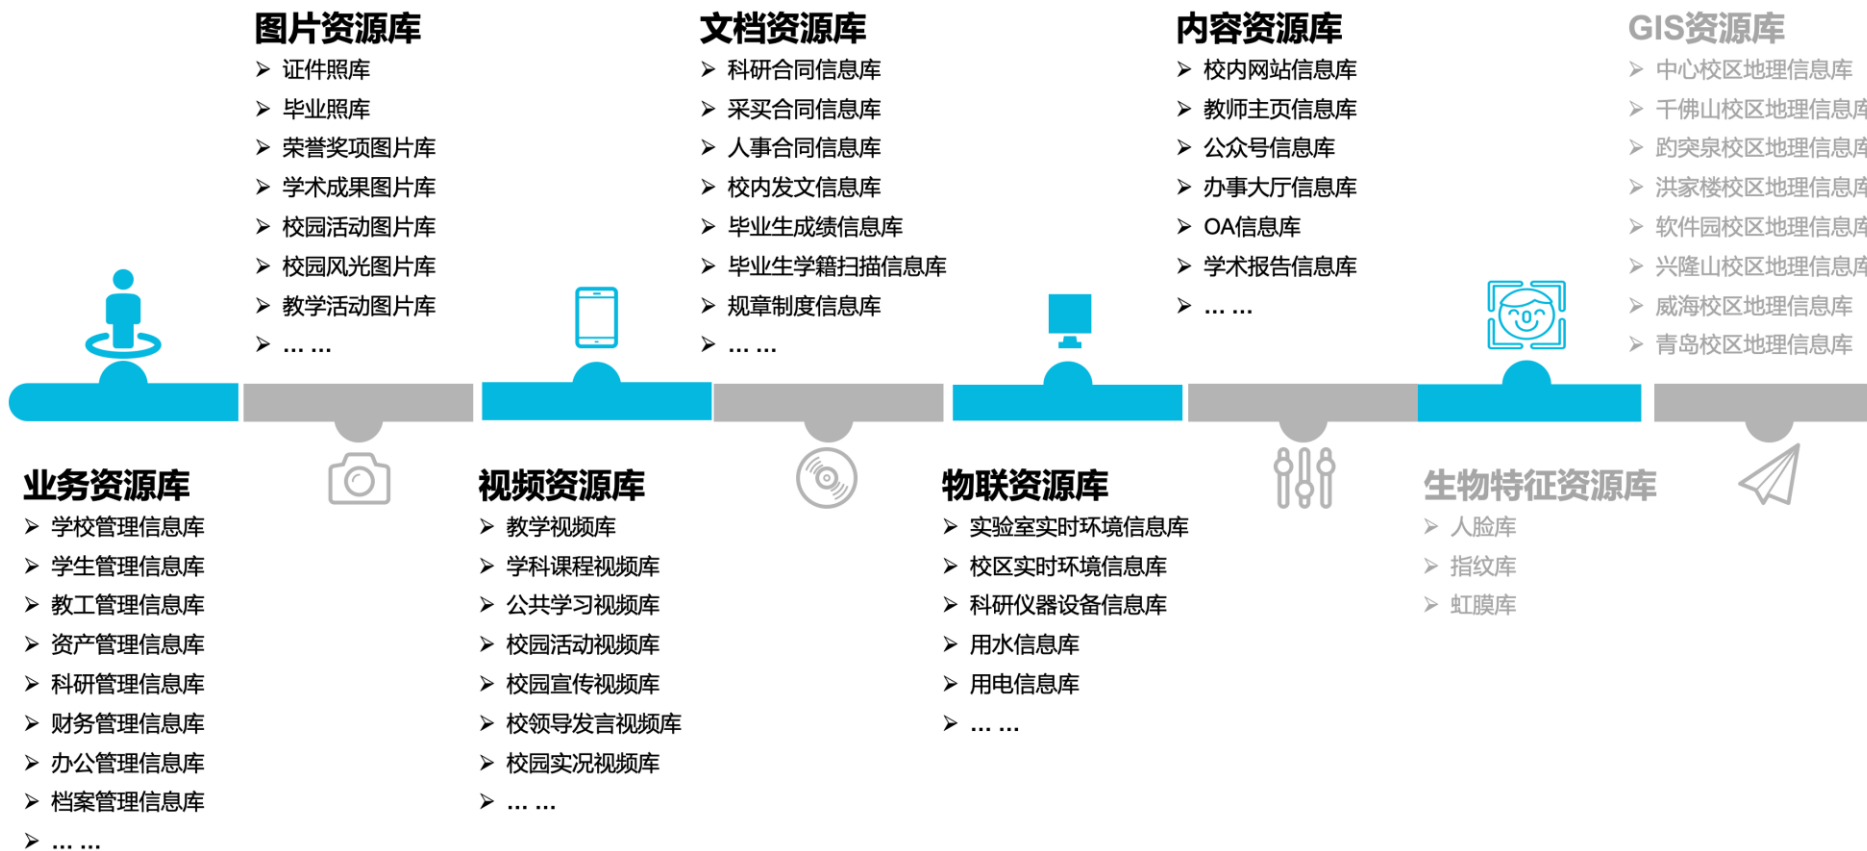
图片资源库
➢ 证件照库
➢ 毕业照库
➢ 荣誉奖项图片库
➢ 学术成果图片库
➢ 校园活动图片库
➢ 校园风光图片库
➢ 教学活动图片库
➢ ... ...

文档资源库
➢ 科研合同信息库
➢ 采买合同信息库
➢ 人事合同信息库
➢ 校内发文信息库
➢ 毕业生成绩信息库
➢ 毕业生学籍扫描信息库
➢ 规章制度信息库
➢ ... ...

内容资源库
➢ 校内网站信息库
➢ 教师主页信息库
➢ 公众号信息库
➢ 办事大厅信息库
➢ OA信息库
➢ 学术报告信息库
➢ ... ...

GIS资源库
➢ 中心校区地理信息库
➢ 千佛山校区地理信息库
➢ 趵突泉校区地理信息库
➢ 洪家楼校区地理信息库
➢ 软件园校区地理信息库
➢ 兴隆山校区地理信息库
➢ 威海校区地理信息库
➢ 青岛校区地理信息库

业务资源库
➢ 学校管理信息库
➢ 学生管理信息库
➢ 教工管理信息库
➢ 资产管理信息库
➢ 科研管理信息库
➢ 财务管理信息库
➢ 办公管理信息库
➢ 档案管理信息库
➢ ... ...

视频资源库
➢ 教学视频库
➢ 学科课程视频库
➢ 公共学习视频库
➢ 校园活动视频库
➢ 校园宣传视频库
➢ 校领导发言视频库
➢ 校园实况视频库
➢ ... ...

物联资源库
➢ 实验室实时环境信息库
➢ 校区实时环境信息库
➢ 科研仪器设备信息库
➢ 用水信息库
➢ 用电信息库
➢ ... ...

生物特征资源库
➢ 人脸库
➢ 指纹库
➢ 虹膜库